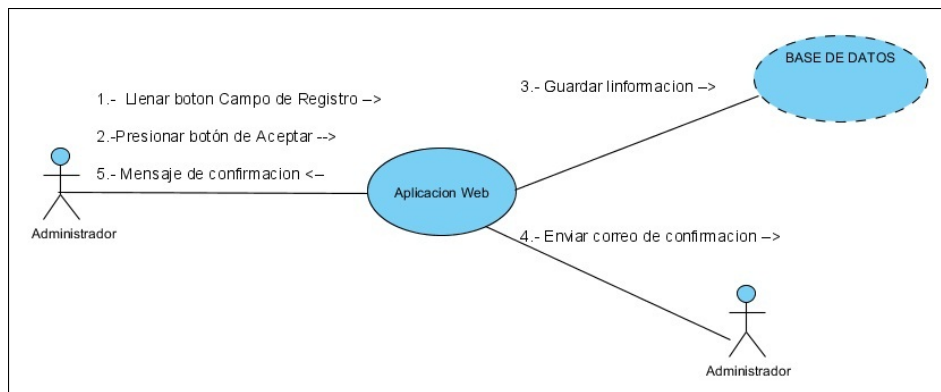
1.- Llenar boton Campo de Registro –>

2.-Presionar botón de Aceptar -->

5.- Mensaje de confirmacion <–

Administrador

Aplicacion Web

3.- Guardar linformacion –>

BASE DE DATOS

4.- Enviar correo de confirmacion –>

Administrador